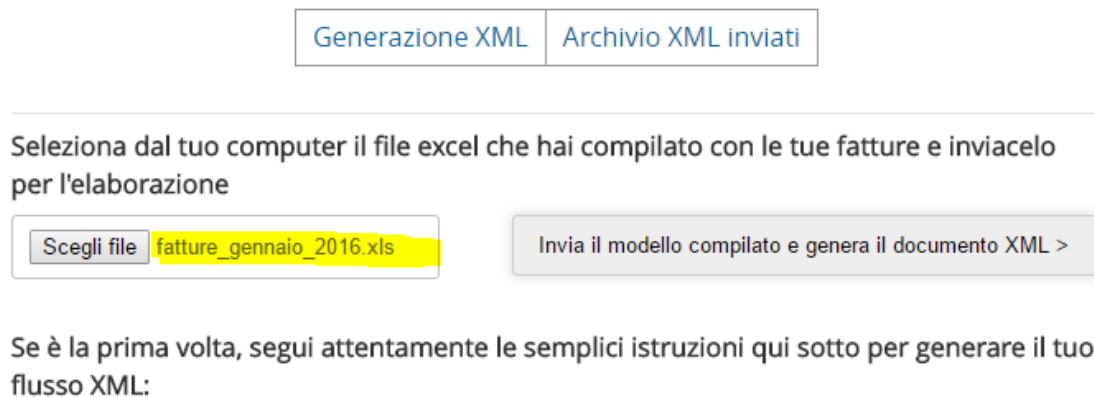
Generazione XML | Archivio XML inviati

Seleziona dal tuo computer il file excel che hai compilato con le tue fatture e inviacelo per l'elaborazione

Scegli file fatture_gennaio_2016.xls

Invia il modello compilato e genera il documento XML >

Se è la prima volta, segui attentamente le semplici istruzioni qui sotto per generare il tuo flusso XML: